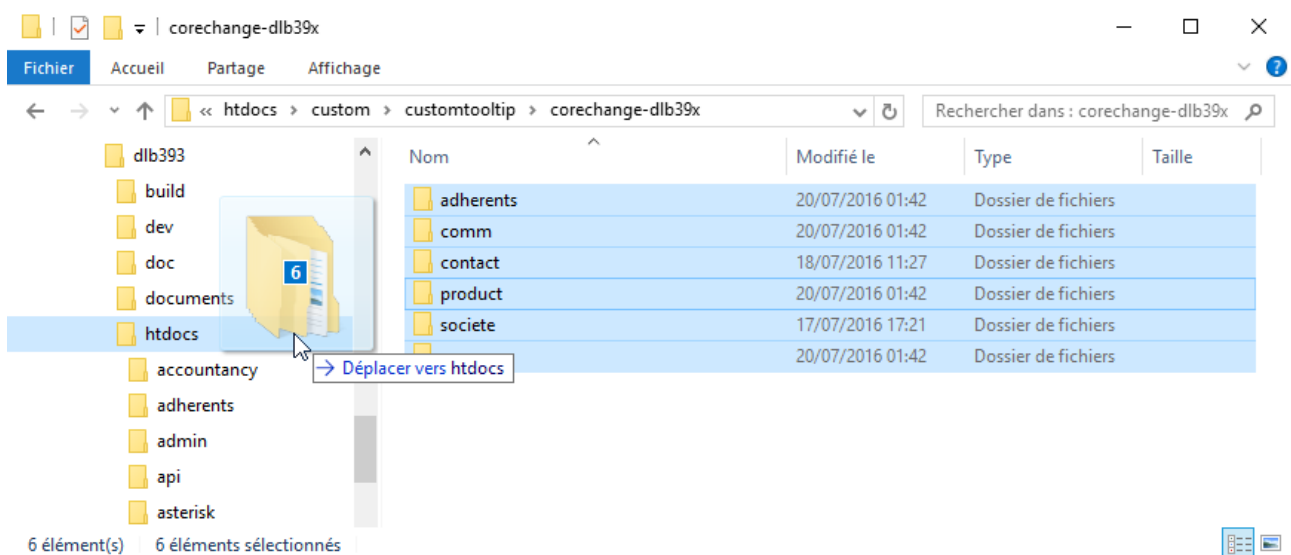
corechange-dlb39x

Fichier Accueil Partage Affichage

« htdocs › custom › customtooltip › corechange-dlb39x

Rechercher dans : corechange-dlb39x

dlb393
build
dev
doc
documents
htdocs
accountancy
adherents
admin
api
asterisk

6

→ Déplacer vers htdocs

| Nom | Modifié le | Type | Taille |
|---|---|---|---|
| adherents | 20/07/2016 01:42 | Dossier de fichiers | |
| comm | 20/07/2016 01:42 | Dossier de fichiers | |
| contact | 18/07/2016 11:27 | Dossier de fichiers | |
| product | 20/07/2016 01:42 | Dossier de fichiers | |
| societe | 17/07/2016 17:21 | Dossier de fichiers | |
| | 20/07/2016 01:42 | Dossier de fichiers | |

6 élément(s) 6 éléments sélectionnés